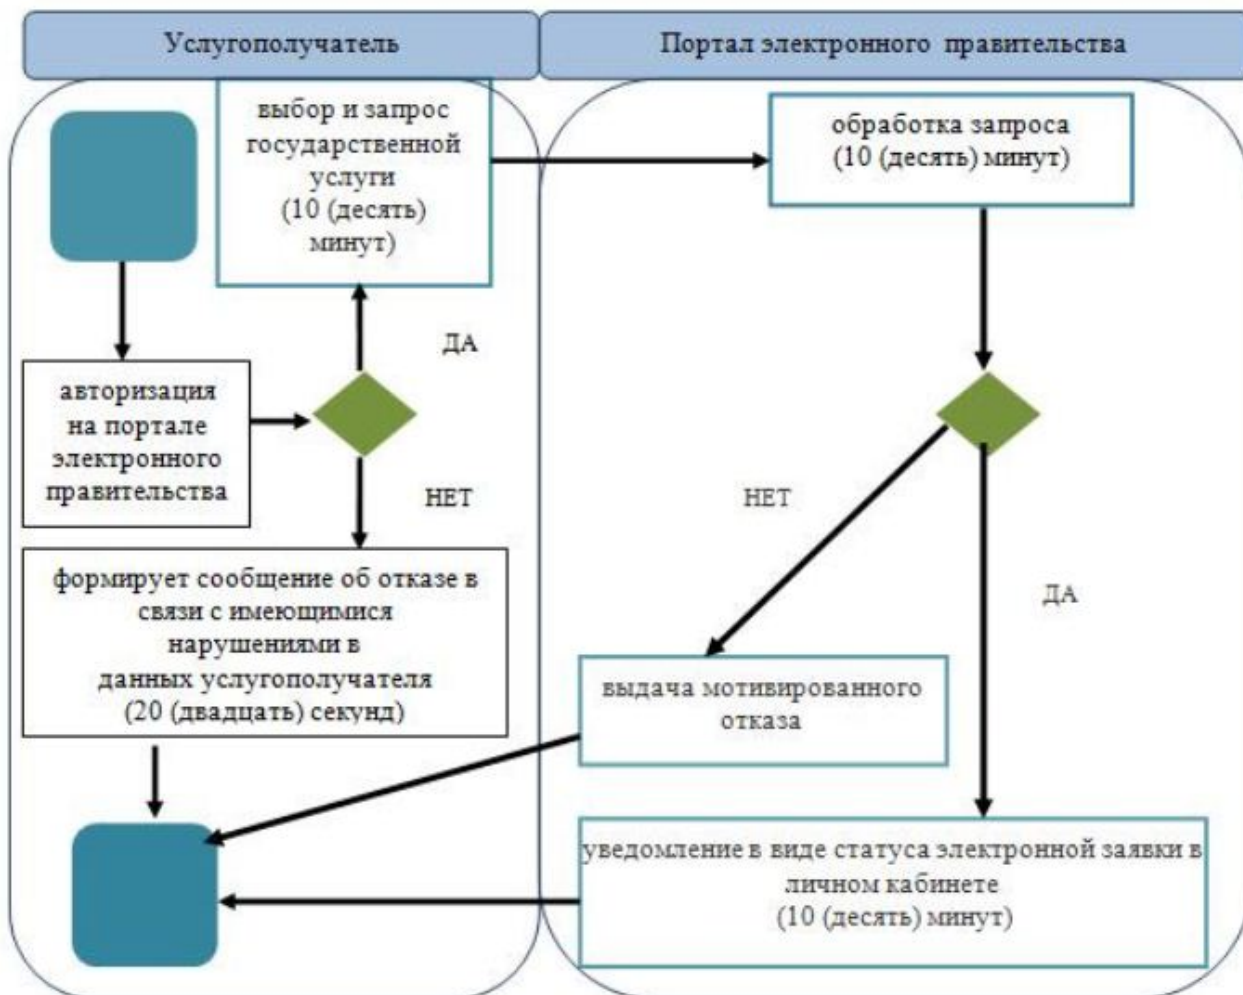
Услугополучатель

Портал электронного правительства

выбор и запрос государственной услуги (10 (десять) минут)

обработка запроса (10 (десять) минут)

ДА

авторизация на портале электронного правительства

НЕТ

НЕТ

ДА

формирует сообщение об отказе в связи с имеющимися нарушениями в данных услугополучателя (20 (двадцать) секунд)

выдача мотивированного отказа

уведомление в виде статуса электронной заявки в личном кабинете (10 (десять) минут)